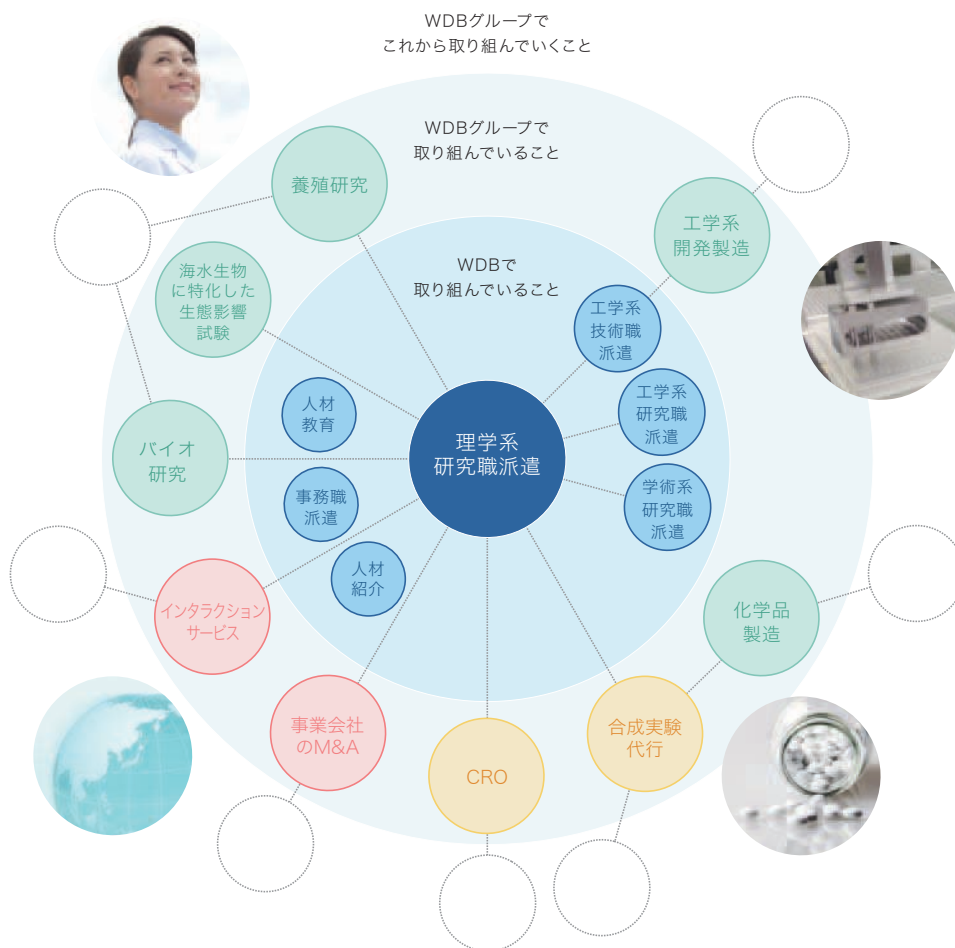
WDBグループで
これから取り組んでいくこと

WDBグループで
取り組んでいること

WDBで
取り組んでいること

養殖研究

工学系
開発製造

海水生物
に特化した
生態影響
試験

工学系
技術職
派遣

人材
教育

工学系
研究職
派遣

理学系
研究職派遣

バイオ
研究

事務職
派遣

学術系
研究職
派遣

人材
紹介

化学品
製造

インタラクション
サービス

事業会社
のM&A

合成実験
代行

CRO